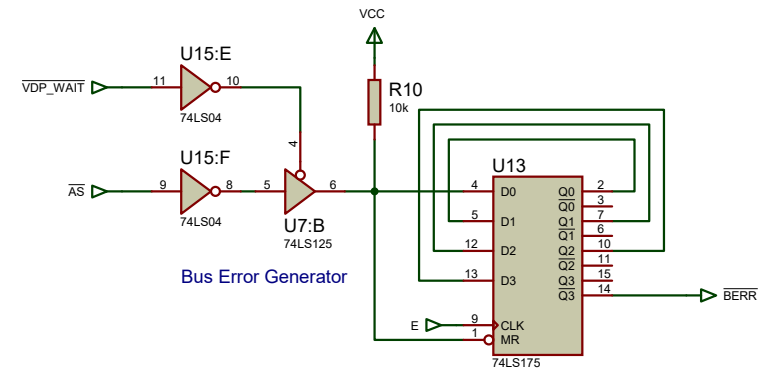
VCC

U15:E

$\overline{VDP\_WAIT}$ 11 10

74LS04

R10
10k

4

U15:F

$\overline{AS}$ 9 8 5 6

74LS04

U7:B
74LS125

U13

4 D0 Q0 2
$\overline{Q0}$ 3
5 D1 Q1 7
$\overline{Q1}$ 6
12 D2 Q2 10
$\overline{Q2}$ 11
13 D3 Q3 15
$\overline{Q3}$ 14

$\overline{BERR}$

Bus Error Generator

E 9 CLK
1 MR

74LS175